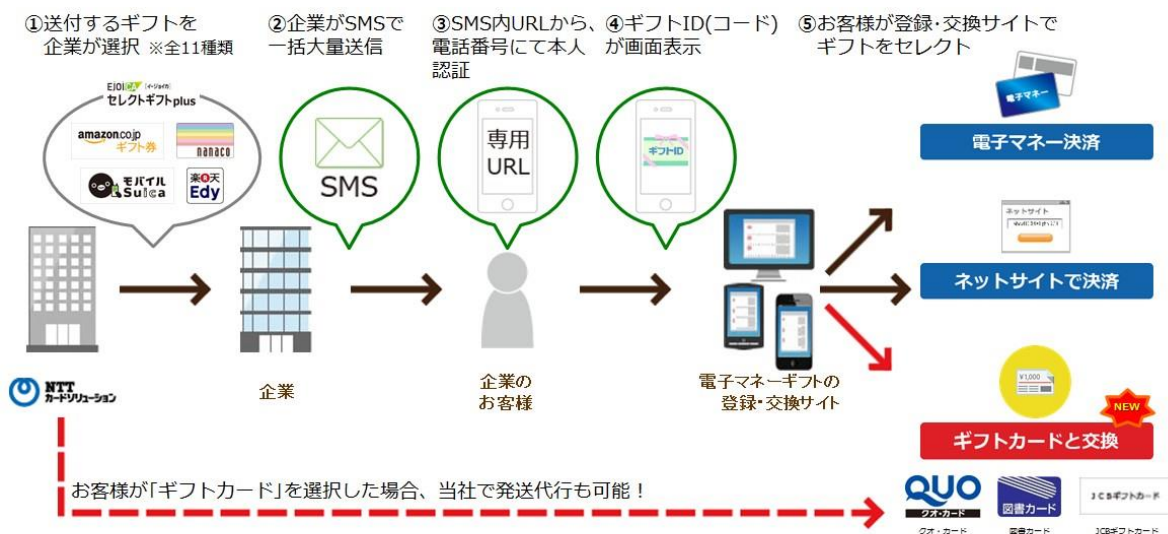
①送付するギフトを企業が選択 ※全11種類

②企業がSMSで一括大量送信

③SMS内URLから、電話番号にて本人認証

④ギフトID(コード)が画面表示

⑤お客様が登録・交換サイトでギフトをセレクト

EJOICA (イージョイカ) セレクトギフトplus

amazon.co.jp ギフト券

nanaco

モバイル Suica

楽天 Edy

SMS

専用 URL

ギフトID

電子マネー

電子マネー決済

ネットサイト

ネットサイトで決済

¥1,000

NEW

ギフトカードと交換

NTT カードソリューション

企業

企業の お客様

電子マネーギフトの 登録・交換サイト

お客様が「ギフトカード」を選択した場合、当社で発送代行も可能！

QUO クオ・カード

図書カード

JCBギフトカード

クオ・カード

図書カード

JCBギフトカード